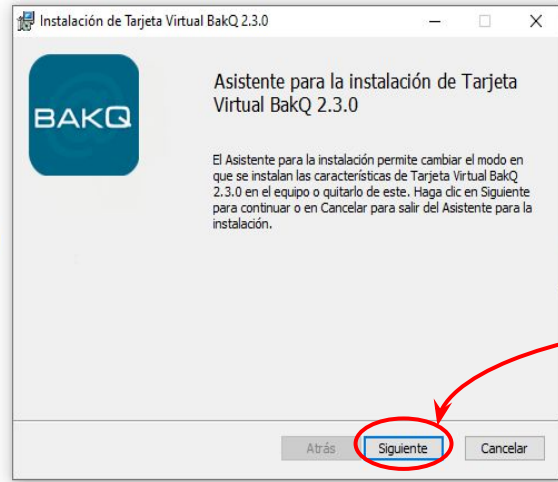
Instalación de Tarjeta Virtual BakQ 2.3.0

BAKQ

Asistente para la instalación de Tarjeta Virtual BakQ 2.3.0

El Asistente para la instalación permite cambiar el modo en que se instalan las características de Tarjeta Virtual BakQ 2.3.0 en el equipo o quitarlo de este. Haga clic en Siguiente para continuar o en Cancelar para salir del Asistente para la instalación.

Atrás Siguiente Cancelar